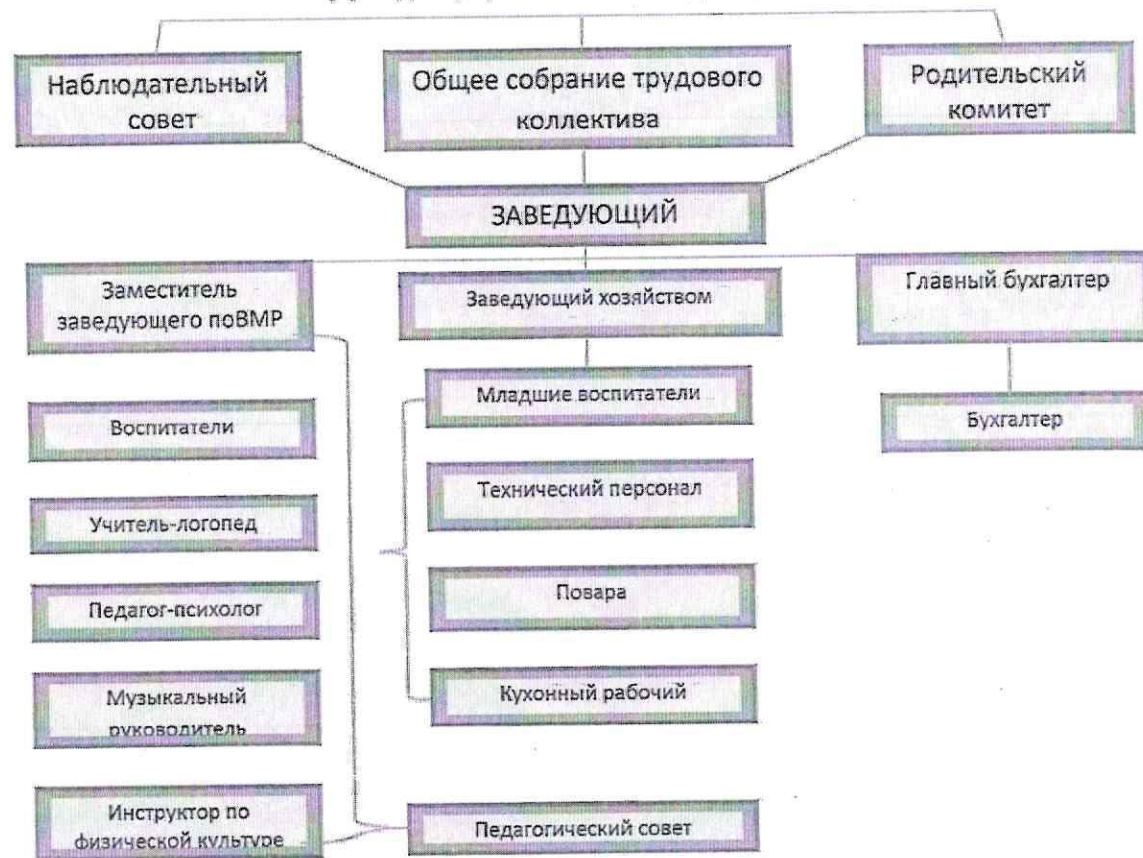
Наблюдательный совет

Общее собрание трудового коллектива

Родительский комитет

ЗАВЕДУЮЩИЙ

Заместитель заведующего поВМР

Заведующий хозяйством

Главный бухгалтер

Младшие воспитатели

Бухгалтер

Воспитатели

Технический персонал

Учитель-логопед

Повара

Педагог-психолог

Кухонный рабочий

Музыкальный руководитель

Инструктор по физической культуре

Педагогический совет